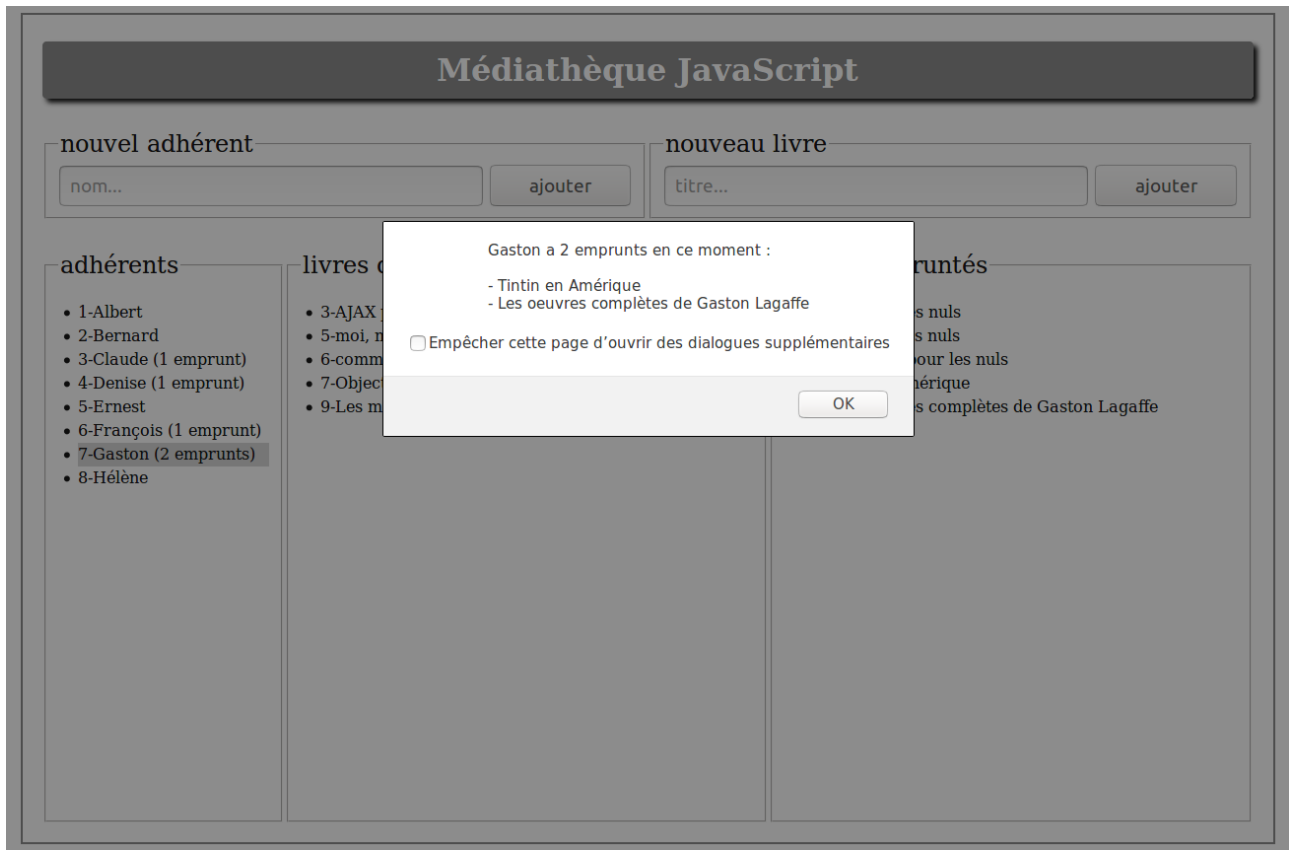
Médiathèque JavaScript

nouvel adhérent

nom...

ajouter

nouveau livre

titre...

ajouter

adhérents

- 1-Albert
- 2-Bernard
- 3-Claude (1 emprunt)
- 4-Denise (1 emprunt)
- 5-Ernest
- 6-François (1 emprunt)
- 7-Gaston (2 emprunts)
- 8-Hélène

livres d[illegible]

- 3-AJAX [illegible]
- 5-moi, m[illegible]
- 6-comm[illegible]
- 7-Object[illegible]
- 9-Les m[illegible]

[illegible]runtés

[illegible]s nuls
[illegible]s nuls
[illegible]our les nuls
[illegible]érique
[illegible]s complètes de Gaston Lagaffe

Gaston a 2 emprunts en ce moment :

- Tintin en Amérique
- Les oeuvres complètes de Gaston Lagaffe

Empêcher cette page d'ouvrir des dialogues supplémentaires

OK